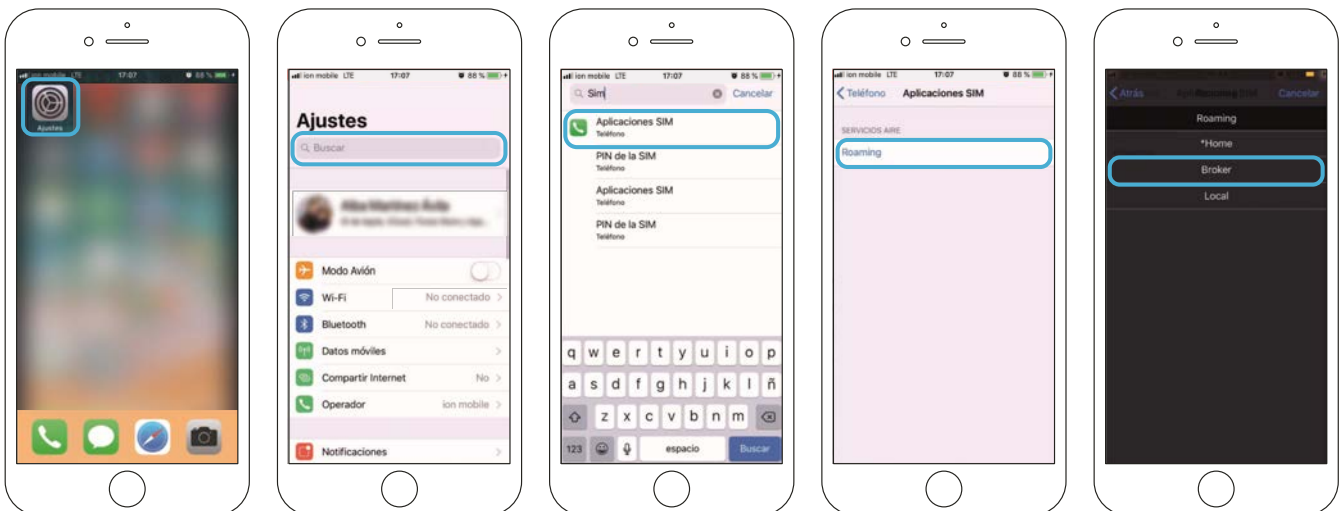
ion mobile LTE 17:07 88 %

Ajustes

ion mobile LTE 17:07 88 %

Ajustes

Buscar

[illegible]

Modo Avión

Wi-Fi No conectado

Bluetooth No conectado

Datos móviles

Compartir Internet No

Operador ion mobile

Notificaciones

ion mobile LTE 17:07 88 %

Sim Cancelar

Aplicaciones SIM
Teléfono

PIN de la SIM
Teléfono

Aplicaciones SIM
Teléfono

PIN de la SIM
Teléfono

q w e r t y u i o p
a s d f g h j k l ñ
z x c v b n m
123 espacio Buscar

ion mobile LTE 17:07 88 %

Teléfono Aplicaciones SIM

SERVICIOS AIRE

Roaming

Atrás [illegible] Cancelar

Roaming

*Home

Broker

Local